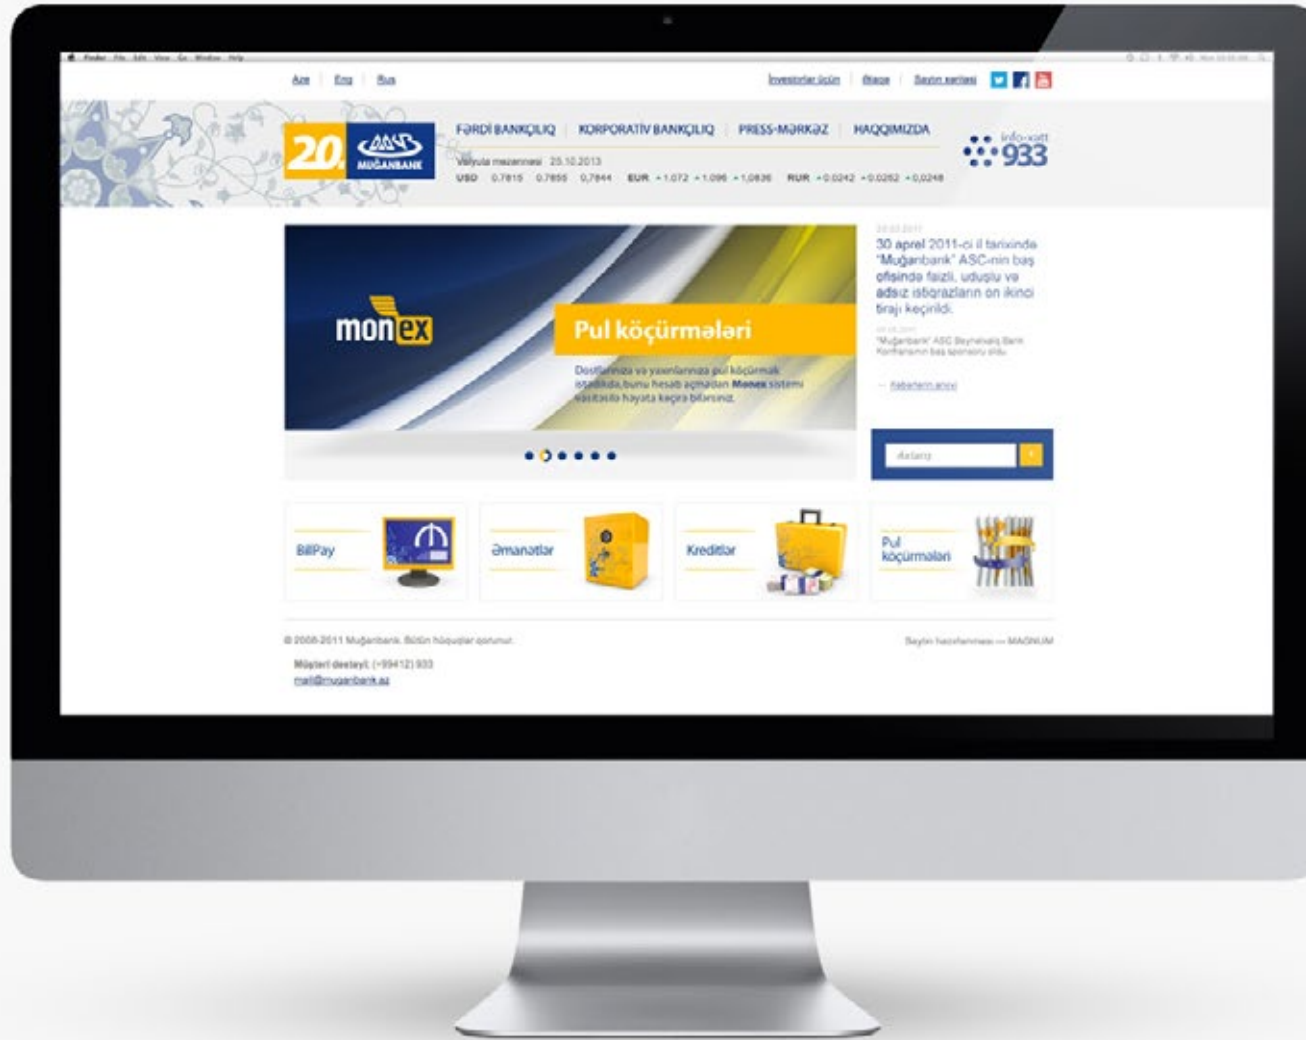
Finder File Edit View Go Window Help

Aze | Eng | Rus

İnvestorlar üçün | Xəritə | Saytın xəritəsi

20 MUĞANBANK

FƏRDİ BANKÇILIQ | KORPORATİV BANKÇILIQ | PRESS-MƏRKƏZ | HAQQIMIZDA

Valyuta məzənnəsi 25.10.2013
USD 0.7815 0.7855 0.7844 EUR +1.072 +1.096 +1.0836 RUR +0.0242 +0.0252 +0.0248

info-xətt 933

monex

Pul köçürmələri

Dostlarınıza və yaxınlarınıza pul köçürmək istədikdə,bunu hesab açmadan Monex sistemi vasitəsilə həyata keçirə bilərsiniz.

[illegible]
30 aprel 2011-ci il tarixində "Muğanbank" ASC-nin baş ofisində faizli, uduşlu və adsız istiqrazların on ikinci tirajı keçirildi.

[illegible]
"Muğanbank" ASC Beynəlxalq Bank Konfransının baş sponsoru oldu.

→ Xəbərlərin arxivi

Axtarış

BillPay

Əmanətlər

Kreditlər

Pul köçürmələri

© 2008-2011 Muğanbank. Bütün hüquqlar qorunur.

Saytın hazırlanması — MAGNUM

Müştəri dəstəyi: (+99412) 933
mail@muganbank.az